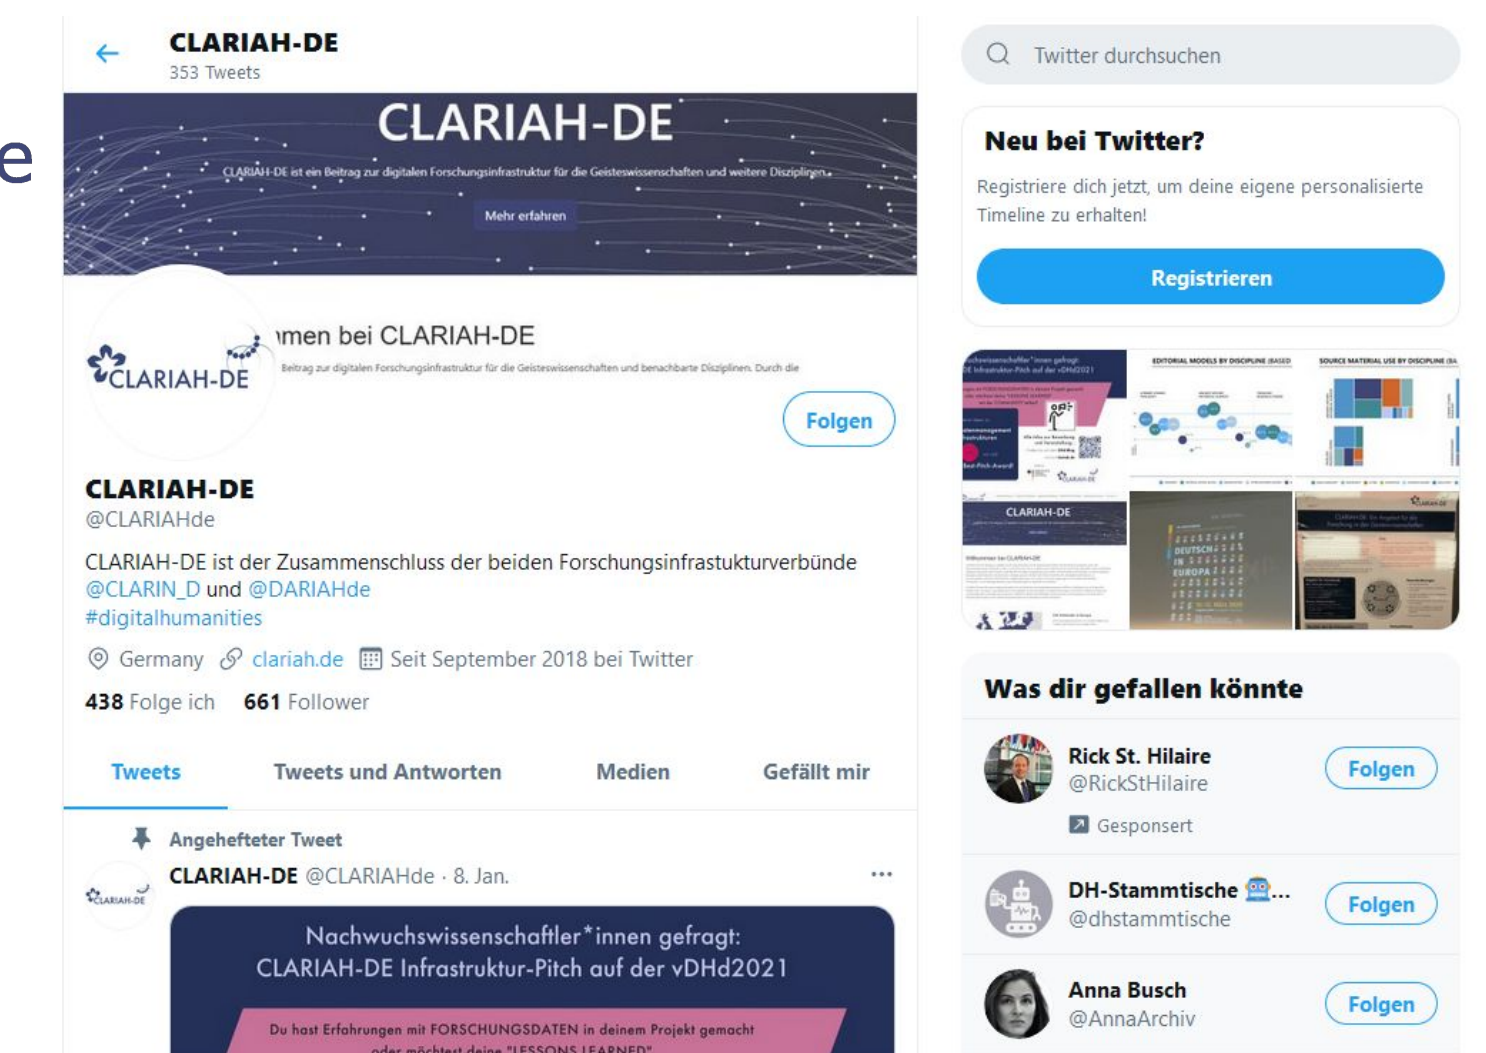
e

CLARIAH-DE
353 Tweets

CLARIAH-DE
CLARIAH-DE ist ein Beitrag zur digitalen Forschungsinfrastruktur für die Geisteswissenschaften und weitere Disziplinen.
Mehr erfahren

CLARIAH-DE
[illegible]men bei CLARIAH-DE
Beitrag zur digitalen Forschungsinfrastruktur für die Geisteswissenschaften und benachbarte Disziplinen. Durch die

Folgen

CLARIAH-DE
@CLARIAHde
CLARIAH-DE ist der Zusammenschluss der beiden Forschungsinfrastukturverbünde @CLARIN_D und @DARIAHde
#digitalhumanities

Germany clariah.de Seit September 2018 bei Twitter

438 Folge ich 661 Follower

Tweets Tweets und Antworten Medien Gefällt mir

Angehefteter Tweet
CLARIAH-DE @CLARIAHde · 8. Jan.

Nachwuchswissenschaftler*innen gefragt:
CLARIAH-DE Infrastruktur-Pitch auf der vDHd2021

Du hast Erfahrungen mit FORSCHUNGSDATEN in deinem Projekt gemacht
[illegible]

Twitter durchsuchen

Neu bei Twitter?
Registriere dich jetzt, um deine eigene personalisierte Timeline zu erhalten!
Registrieren

Was dir gefallen könnte

Rick St. Hilaire
@RickStHilaire
Gesponsert
Folgen

DH-Stammtische ...
@dhstammtische
Folgen

Anna Busch
@AnnaArchiv
Folgen